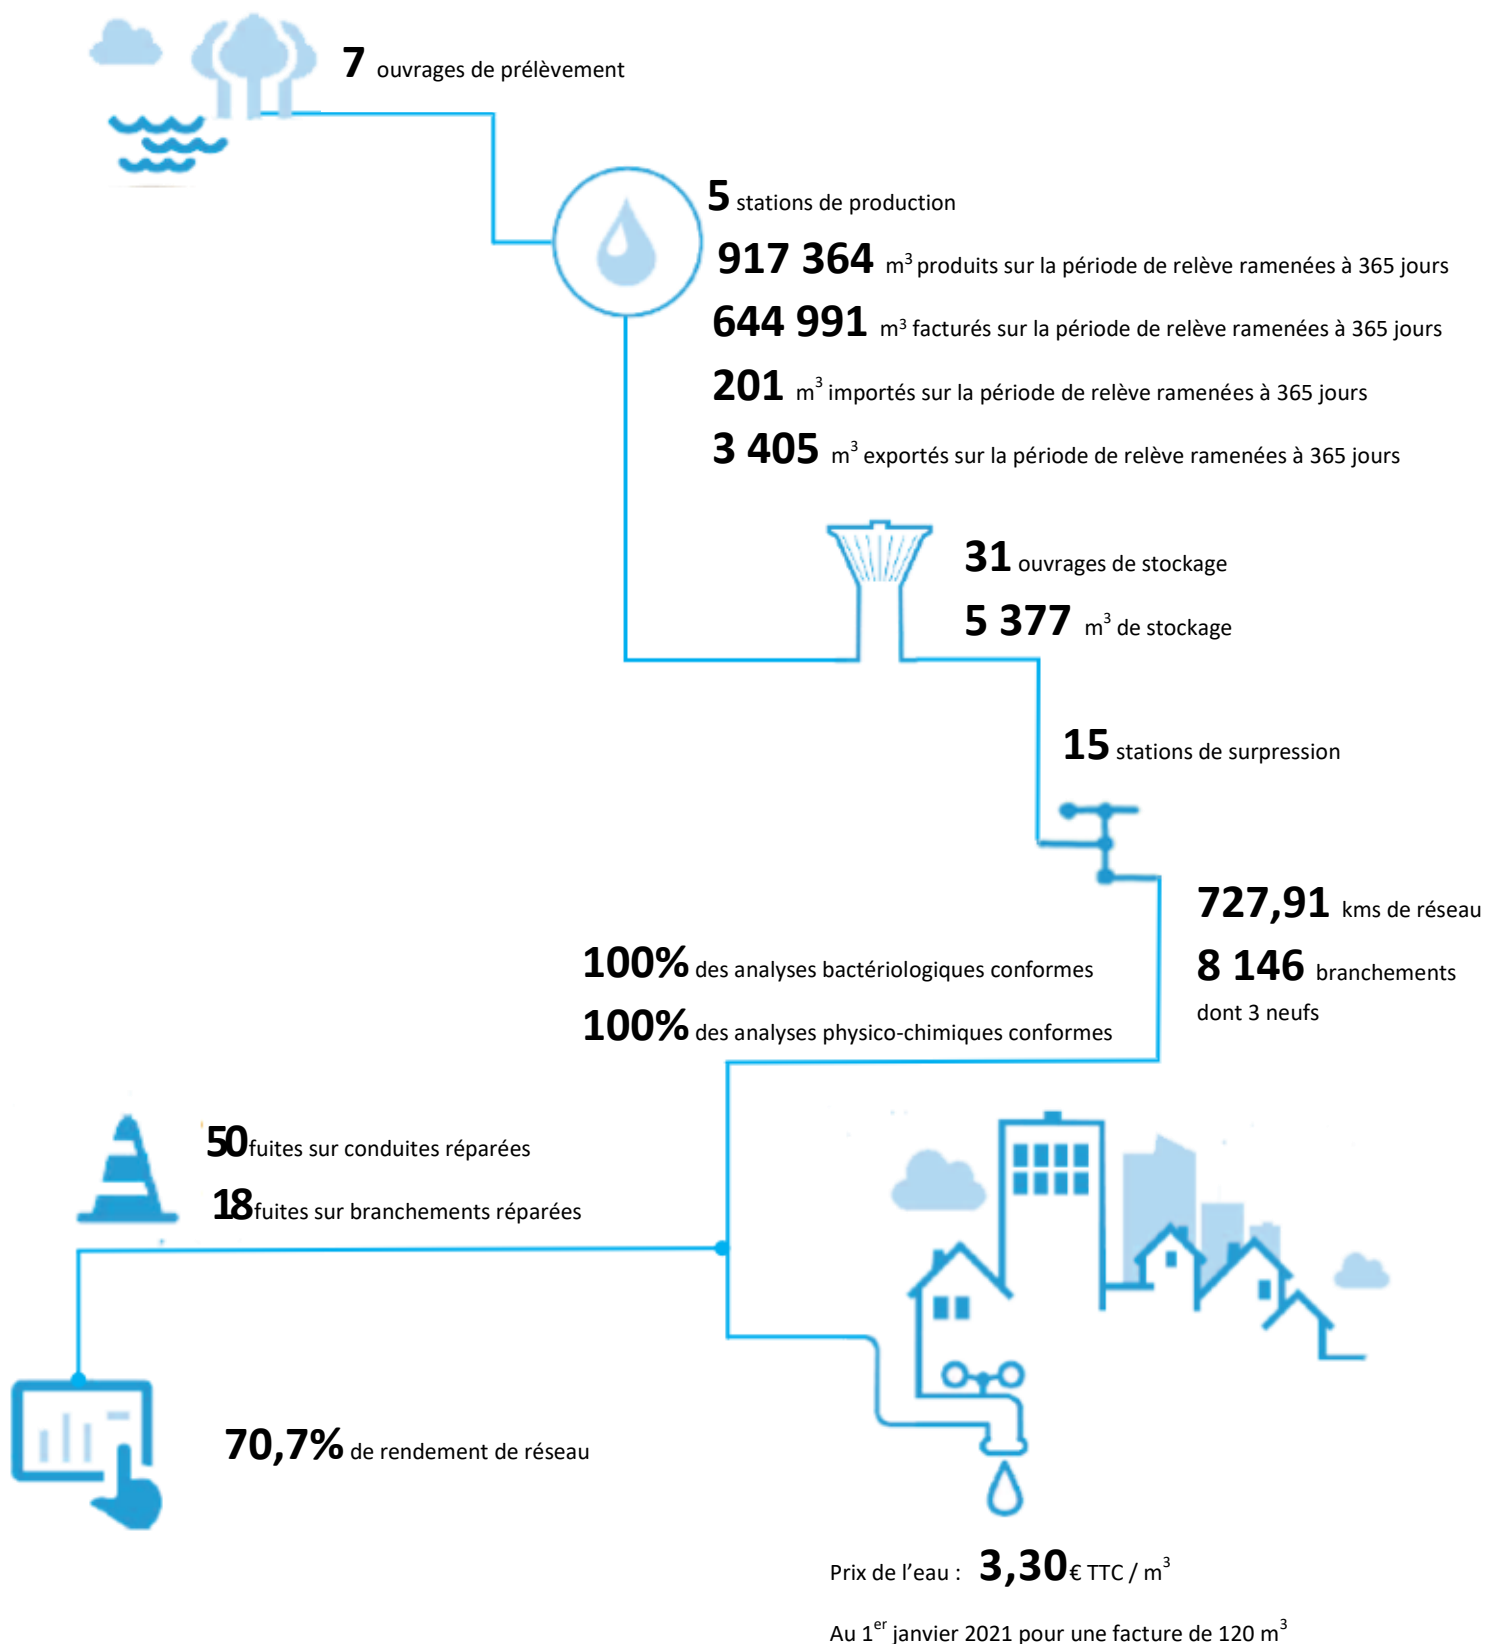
7 ouvrages de prélèvement

5 stations de production

917 364 m$^3$ produits sur la période de relève ramenées à 365 jours

644 991 m$^3$ facturés sur la période de relève ramenées à 365 jours

201 m$^3$ importés sur la période de relève ramenées à 365 jours

3 405 m$^3$ exportés sur la période de relève ramenées à 365 jours

31 ouvrages de stockage

5 377 m$^3$ de stockage

15 stations de surpression

727,91 kms de réseau

8 146 branchements dont 3 neufs

100% des analyses bactériologiques conformes

100% des analyses physico-chimiques conformes

50 fuites sur conduites réparées

18 fuites sur branchements réparées

70,7% de rendement de réseau

Prix de l'eau : 3,30€ TTC / m$^3$

Au 1$^{er}$ janvier 2021 pour une facture de 120 m$^3$